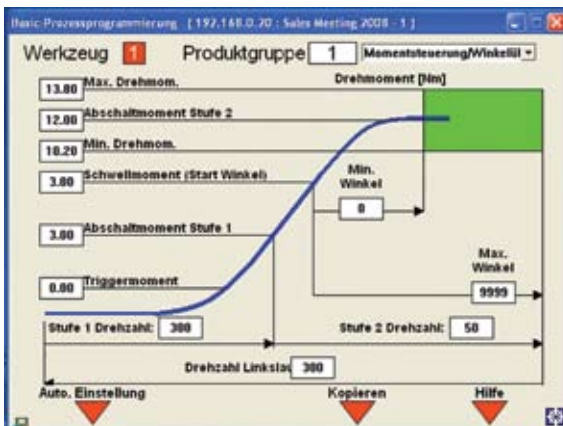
Basic Prozessprogrammierung [192.168.0.70 : Sales Meeting 2008 - 1]

Werkzeug 1 Produktgruppe 1 Momentsteuerung/Winkelüi

Drehmoment [Nm]

13.80 Max. Drehmom.

12.00 Abschaltmoment Stufe 2

10.20 Min. Drehmom.

3.80 Schwellmoment (Start Winkel)

Min. Winkel

0

3.80 Abschaltmoment Stufe 1

Max. Winkel

0.80 Triggermoment

9999

Stufe 1 Drehzahl: 300

Stufe 2 Drehzahl: 50

Drehzahl Linkslau 300

Auto. Einstellung

Kopieren

Hilfe